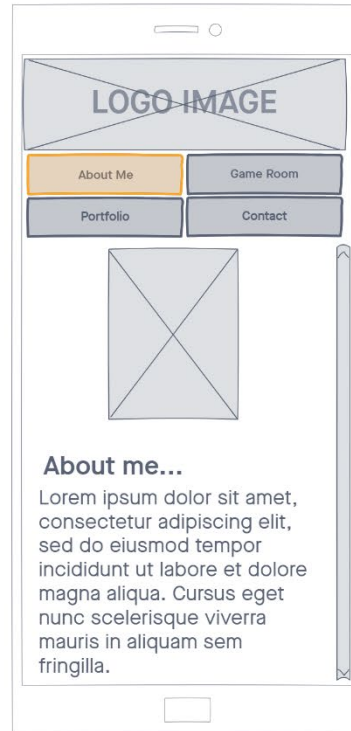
LOGO IMAGE

About Me

Game Room

Portfolio

Contact

About me...

Lorem ipsum dolor sit amet, consectetur adipiscing elit, sed do eiusmod tempor incididunt ut labore et dolore magna aliqua. Cursus eget nunc scelerisque viverra mauris in aliquam sem fringilla.